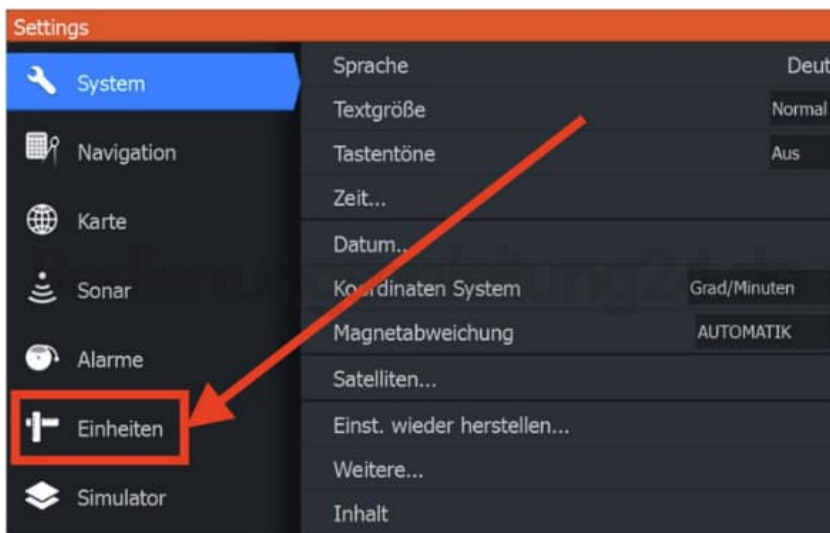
Settings

System
Navigation
Karte
Sonar
Alarme
Einheiten
Simulator

Sprache Deut
Textgröße Normal
Tastentöne Aus
Zeit...
Datum...
Koordinaten System Grad/Minuten
Magnetabweichung AUTOMATIK
Satelliten...
Einst. wieder herstellen...
Weitere...
Inhalt

Bedienungsanleitung24.de